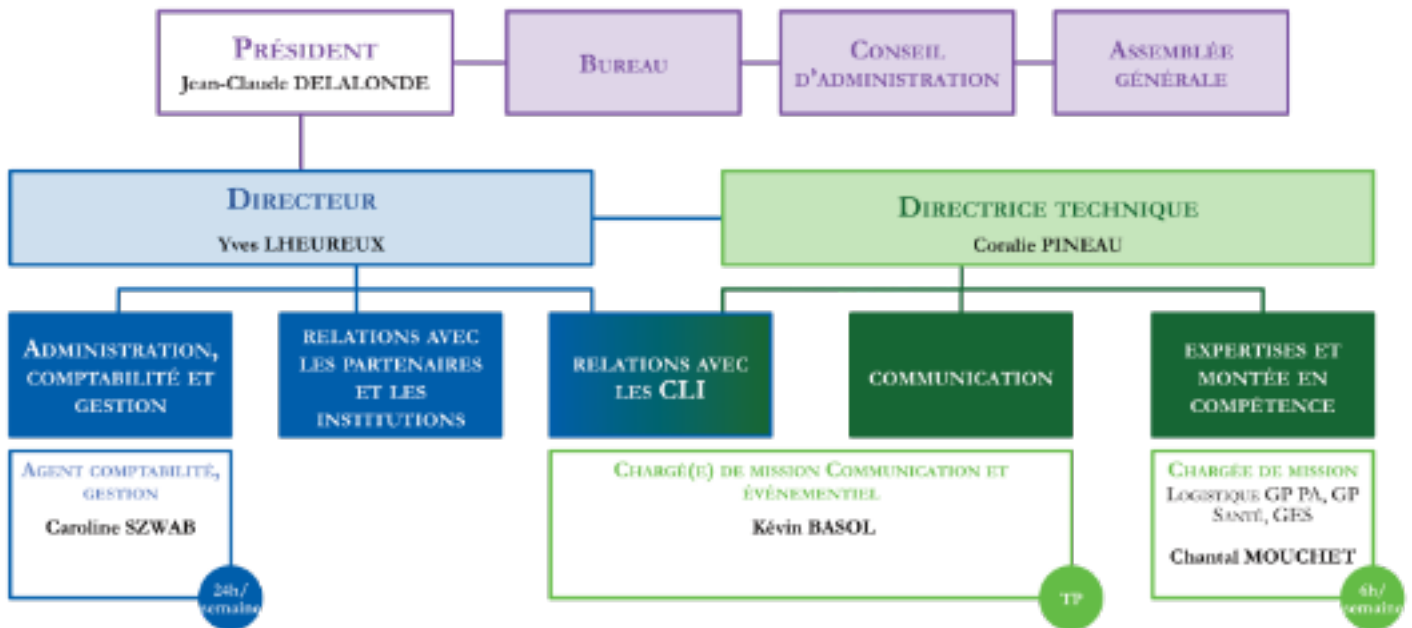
Président
Jean-Claude DELALONDE

Bureau

Conseil d'administration

Assemblée générale

Directeur
Yves LHEUREUX

Directrice technique
Coralie PINEAU

Administration, comptabilité et gestion

Relations avec les partenaires et les institutions

Relations avec les CLI

Communication

Expertises et montée en compétence

Agent comptabilité, gestion
Caroline SZWAB
24h/semaine

Chargé(e) de mission Communication et événementiel
Kévin BASOL
TP

Chargée de mission
Logistique GP PA, GP Santé, GES
Chantal MOUCHET
6h/semaine